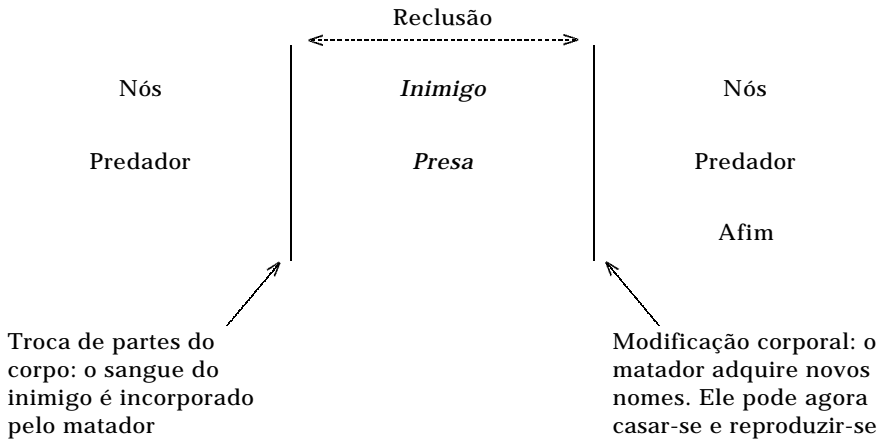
Reclusão

Nós

Predador

*Inimigo*

*Presa*

Nós

Predador

Afim

Troca de partes do corpo: o sangue do inimigo é incorporado pelo matador

Modificação corporal: o matador adquire novos nomes. Ele pode agora casar-se e reproduzir-se